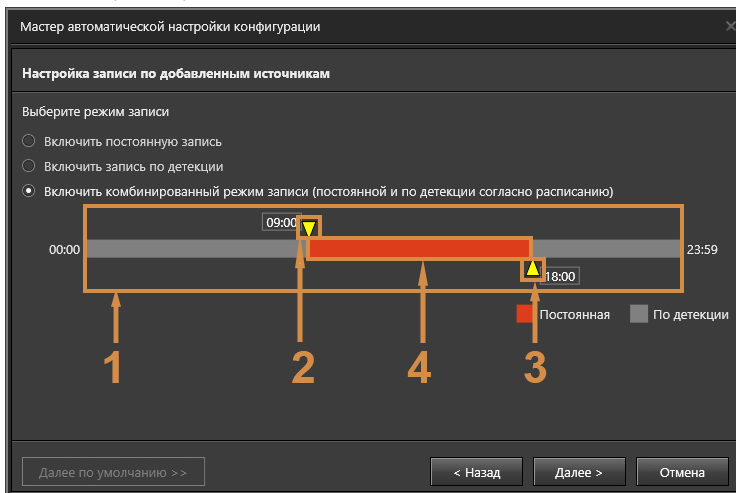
Мастер автоматической настройки конфигурации

Настройка записи по добавленным источникам

Выберите режим записи

Включить постоянную запись

Включить запись по детекции

Включить комбинированный режим записи (постоянной и по детекции согласно расписанию)

09:00

00:00

23:59

18:00

Постоянная

По детекции

1

2

4

3

Далее по умолчанию >>

< Назад

Далее >

Отмена